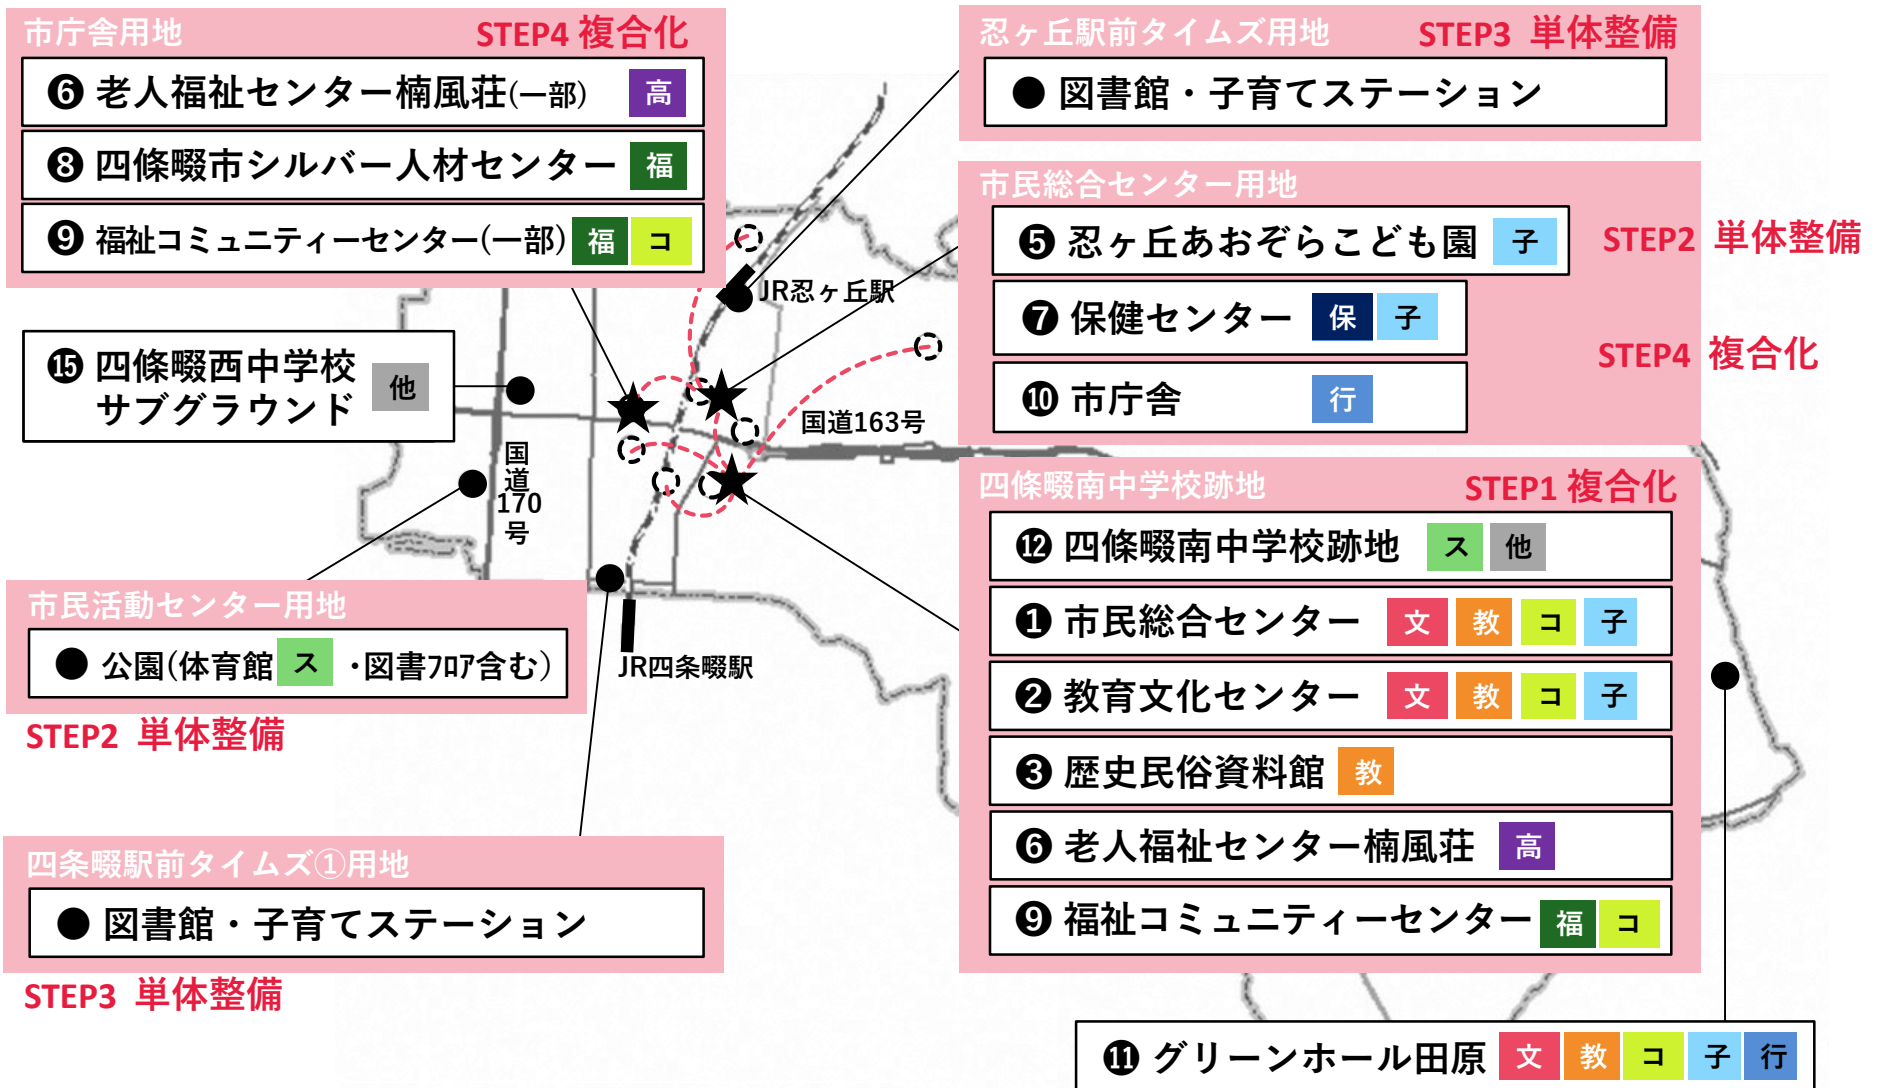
市庁舎用地 STEP4 複合化
❻ 老人福祉センター楠風荘(一部) 高
❽ 四條畷市シルバー人材センター 福
❾ 福祉コミュニティーセンター(一部) 福 コ

忍ヶ丘駅前タイムズ用地 STEP3 単体整備
● 図書館・子育てステーション

市民総合センター用地
❺ 忍ヶ丘あおぞらこども園 子
STEP2 単体整備
❼ 保健センター 保 子
STEP4 複合化
❿ 市庁舎 行

⓯ 四條畷西中学校 サブグラウンド 他

JR忍ヶ丘駅
国道163号
国道170号

四條畷南中学校跡地 STEP1 複合化
⓬ 四條畷南中学校跡地 ス 他
❶ 市民総合センター 文 教 コ 子
❷ 教育文化センター 文 教 コ 子
❸ 歴史民俗資料館 教
❻ 老人福祉センター楠風荘 高
❾ 福祉コミュニティーセンター 福 コ

市民活動センター用地
● 公園(体育館 ス ・図書ｺｰﾅｰ含む)
STEP2 単体整備

JR四条畷駅

四条畷駅前タイムズ①用地
● 図書館・子育てステーション
STEP3 単体整備

⓫ グリーンホール田原 文 教 コ 子 行